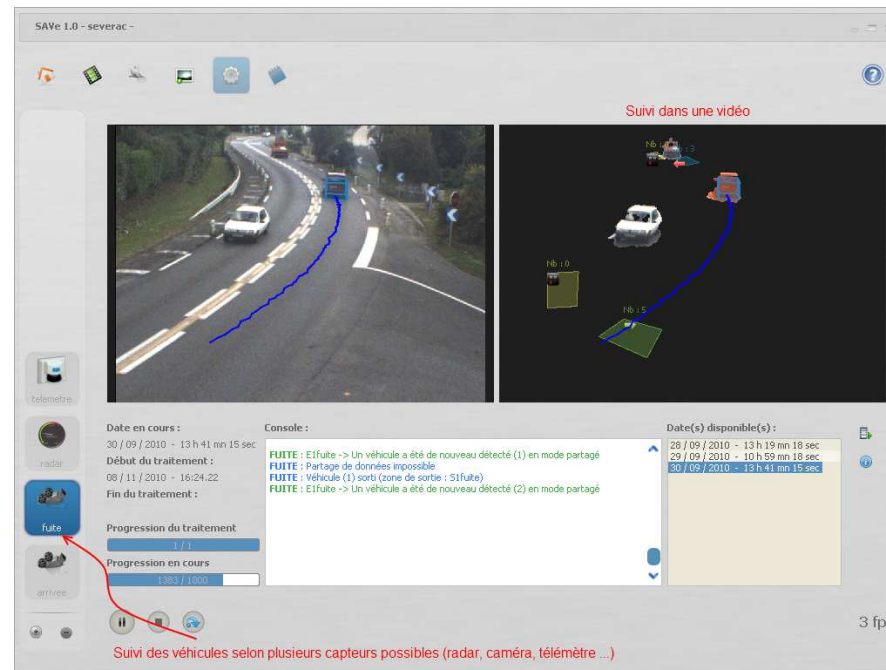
SAVe 1.0 - severac -

Suivi dans une vidéo

Nb : 3

Nb : 0

Nb : 5

telemetre

radar

fuite

arrivee

Date en cours :
30 / 09 / 2010 - 13 h 41 mn 15 sec
Début du traitement :
08 / 11 / 2010 - 16:24.22
Fin du traitement :

Progression du traitement
1 / 1
Progression en cours
1383 / 1800

Console :
FUITE : E1fuite -> Un véhicule a été de nouveau détecté (1) en mode partagé
FUITE : Partage de données impossible
FUITE : Véhicule (1) sorti (zone de sortie : S1fuite)
FUITE : E1fuite -> Un véhicule a été de nouveau détecté (2) en mode partagé

Date(s) disponible(s) :
28 / 09 / 2010 - 13 h 19 mn 18 sec
29 / 09 / 2010 - 10 h 59 mn 18 sec
30 / 09 / 2010 - 13 h 41 mn 15 sec

3 fp

Suivi des véhicules selon plusieurs capteurs possibles (radar, caméra, télémètre ...)